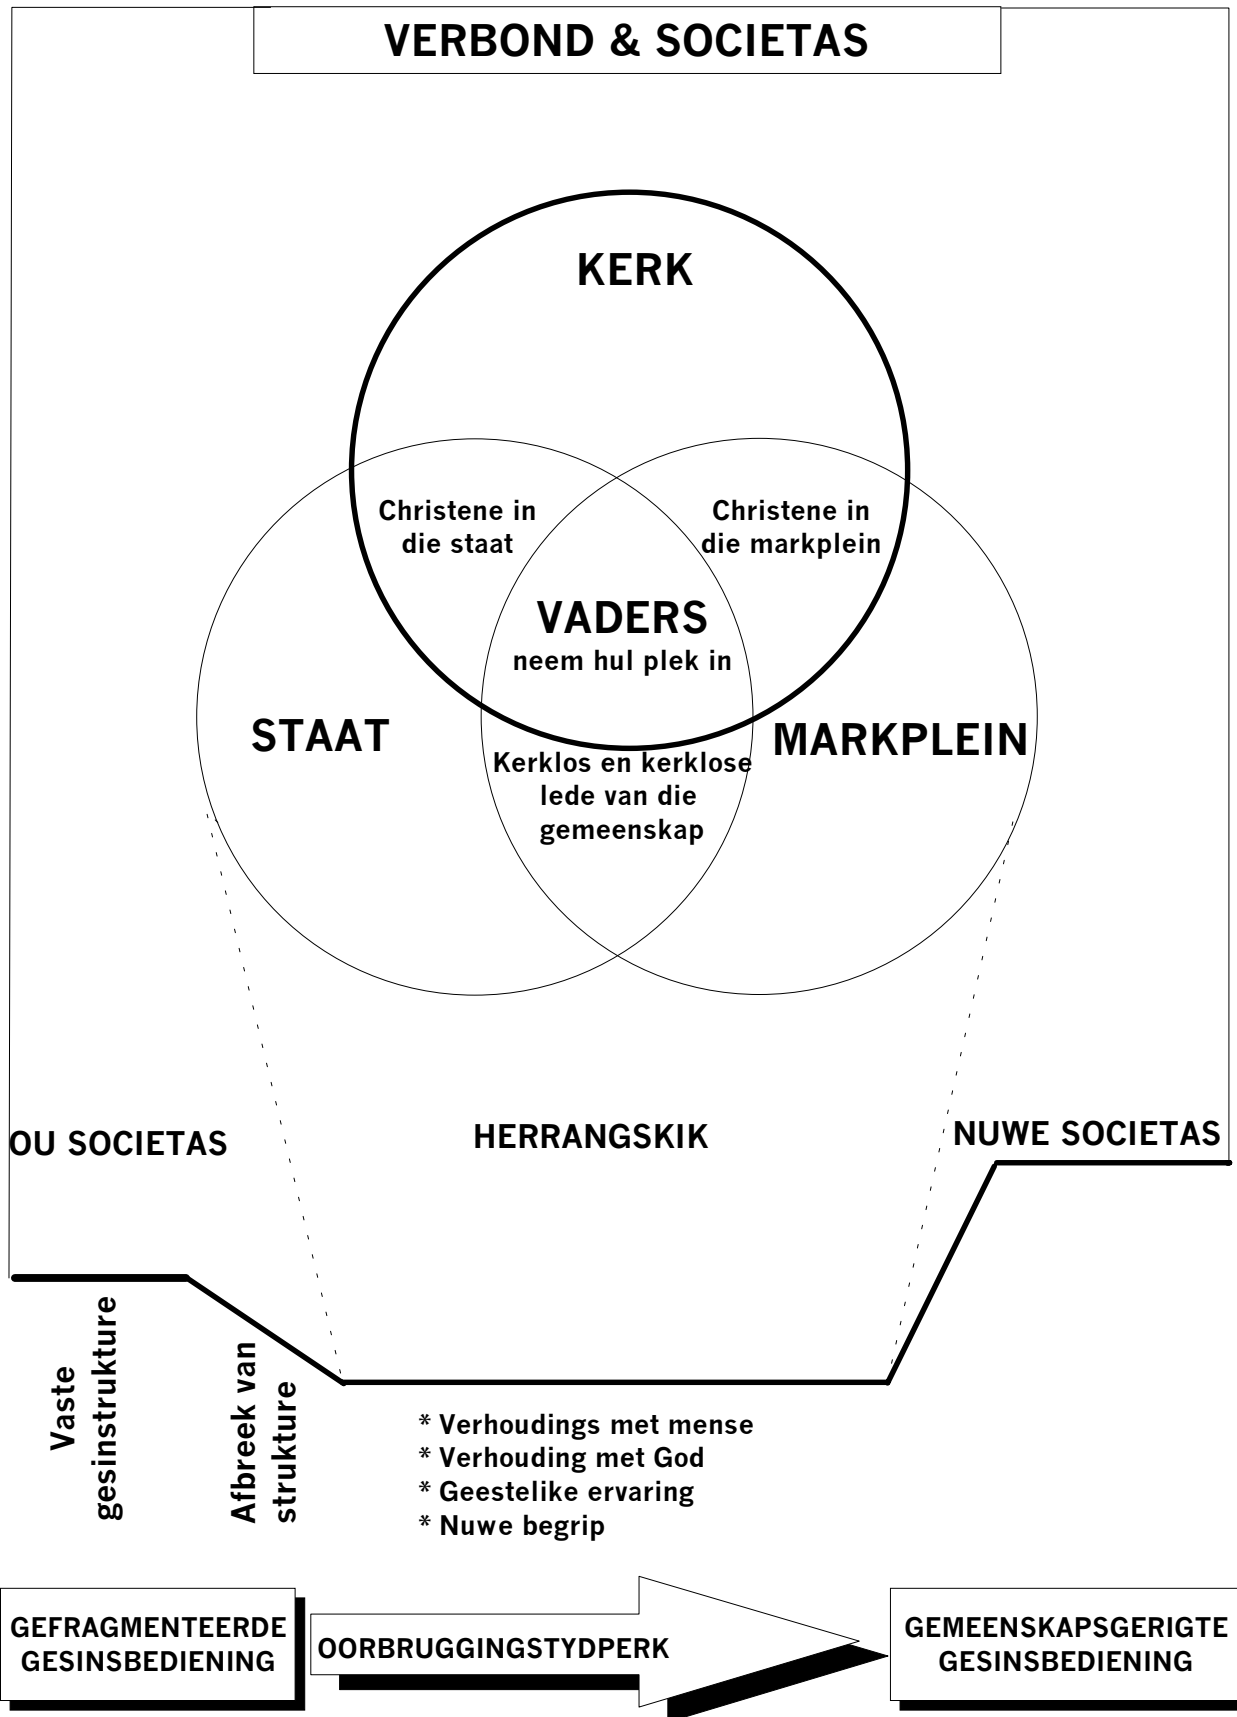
VERBOND & SOCIETAS

KERK

Christene in die staat

Christene in die markplein

VADERS
neem hul plek in

STAAT

MARKPLEIN

Kerklos en kerklose lede van die gemeenskap

OU SOCIETAS

HERRANGSKIK

NUWE SOCIETAS

Vaste gesinstrukture

Afbreek van strukture

* Verhoudings met mense
* Verhouding met God
* Geestelike ervaring
* Nuwe begrip

GEFRAGMENTEERDE GESINSBEDIENING

OORBRUGGINGSTYDPERK

GEMEENSKAPSGERIGTE GESINSBEDIENING